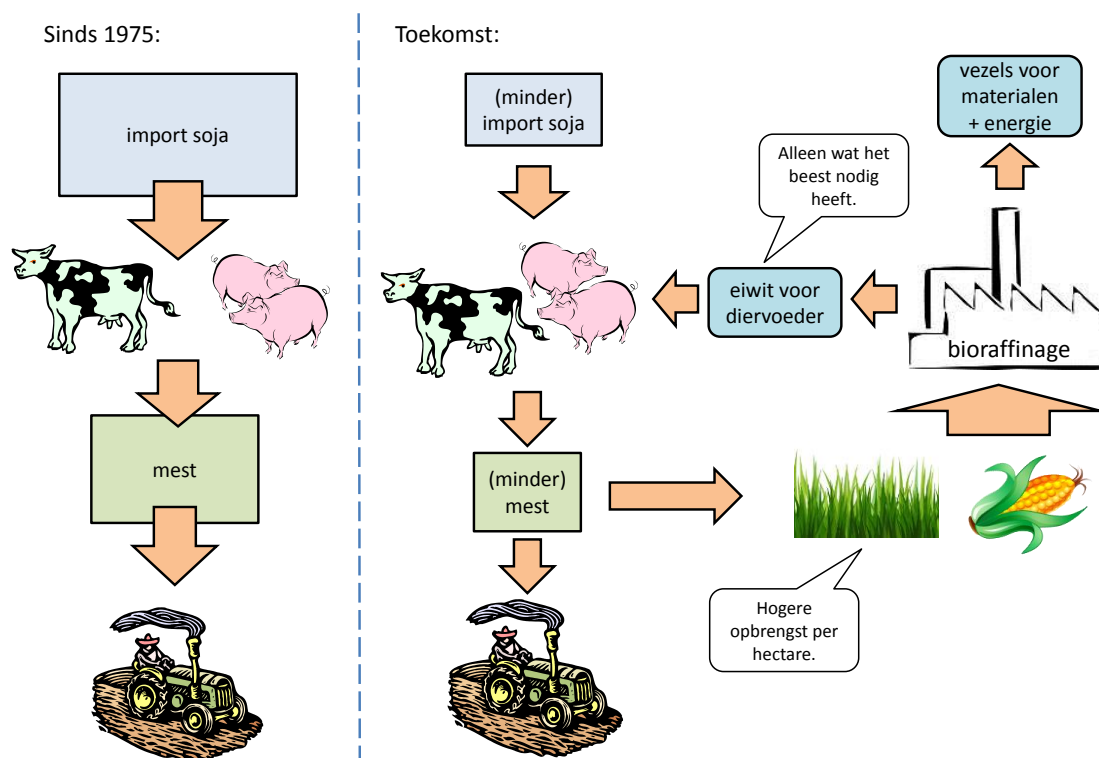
Sinds 1975:

import soja

mest

Toekomst:

(minder) import soja

vezels voor materialen + energie

Alleen wat het beest nodig heeft.

eiwit voor diervoeder

bioraffinage

(minder) mest

Hogere opbrengst per hectare.